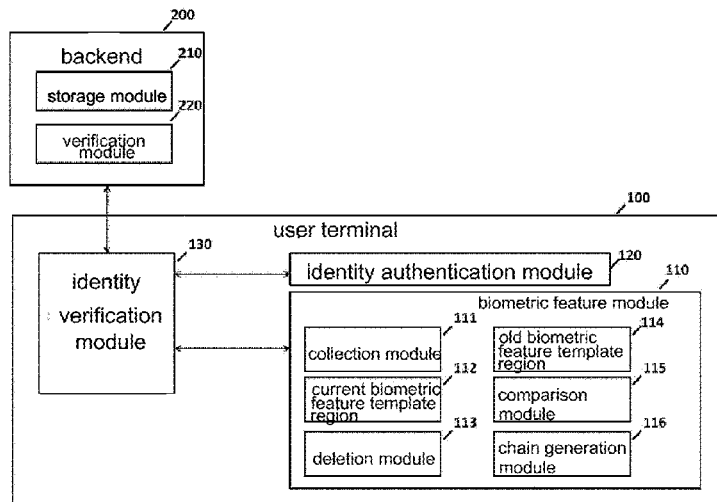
200

backend

210

storage module

220

verification module

100

user terminal

130

identity verification module

120

identity authentication module

110

biometric feature module

111

collection module

112

current biometric feature template region

113

deletion module

114

old biometric feature template region

115

comparison module

116

chain generation module